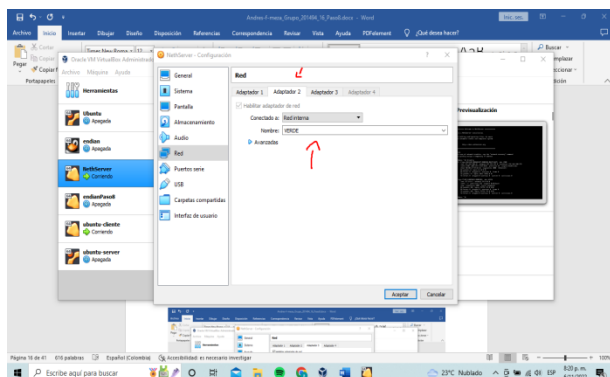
Andrés-F-mesa_Grupo_201494_16_Paso8.docx - Word

Iniciar sesión

Archivo Inicio Insertar Dibujar Diseño Disposición Referencias Correspondencia Revisar Vista Ayuda PDFelement ¿Qué desea hacer?

Cortar
Copiar
Pegar
Copiar formato
Portapapeles

Times New Roman 12

Buscar
Reemplazar
Seleccionar
Edición

Oracle VM VirtualBox Administrador

Archivo Máquina Ayuda

Herramientas

Ubuntu
Apagada

endian
Apagada

RethServer
Corriendo

endianPaso8
Apagada

ubuntu-cliente
Corriendo

ubuntu-server
Apagada

RethServer - Configuración

? ×

General
Sistema
Pantalla
Almacenamiento
Audio
Red
Puertos serie
USB
Carpetas compartidas
Interfaz de usuario

Red

Adaptador 1 Adaptador 2 Adaptador 3 Adaptador 4

Habilitar adaptador de red

Conectado a: Red interna

Nombre: VERDE

Avanzadas

Aceptar Cancelar

Previsualización

Página 16 de 41 616 palabras Español (Colombia) Accesibilidad: es necesario investigar

Escribe aquí para buscar

23°C Nublado ESP 8:20 p. m.